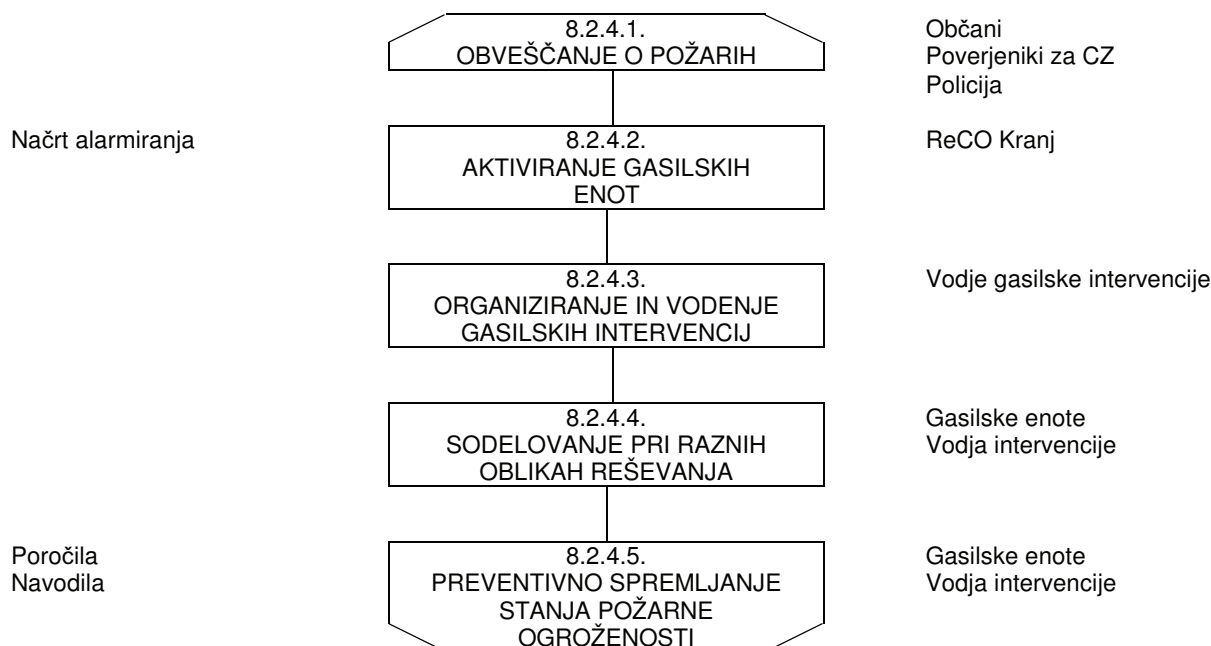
8.2.4.1.
OBVEŠČANJE O POŽARIH

Občani
Poverjeniki za CZ
Policija

Načrt alarmiranja

8.2.4.2.
AKTIVIRANJE GASILSKIH ENOT

ReCO Kranj

8.2.4.3.
ORGANIZIRANJE IN VODENJE GASILSKIH INTERVENCIJ

Vodje gasilske intervencije

8.2.4.4.
SODELOVANJE PRI RAZNIH OBLIKAH REŠEVANJA

Gasilske enote
Vodja intervencije

Poročila
Navodila

8.2.4.5.
PREVENTIVNO SPREMLJANJE STANJA POŽARNE OGROŽENOSTI

Gasilske enote
Vodja intervencije